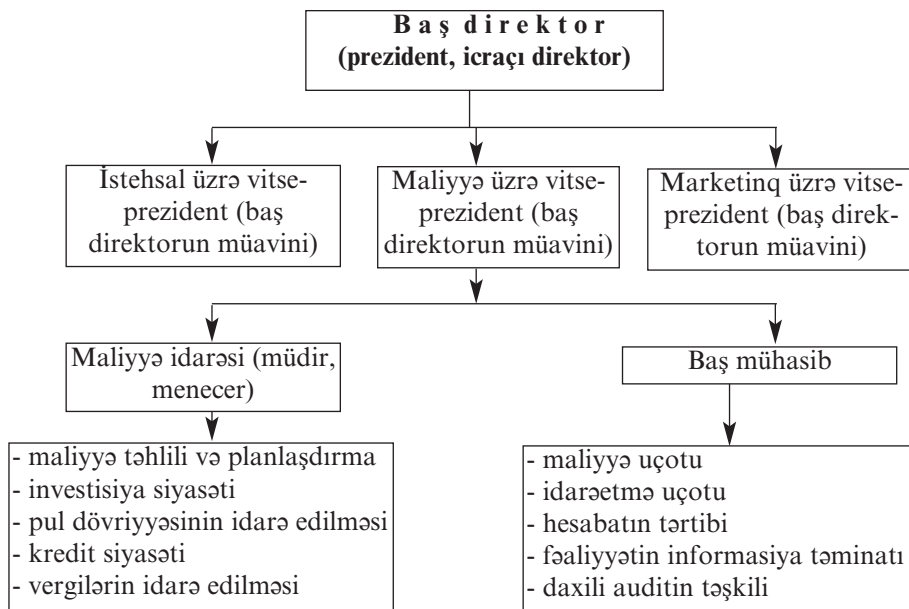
Baş direktor
(prezident, icraçı direktor)

İstehsal üzrə vitse-prezident (baş direktorun müavini)

Maliyyə üzrə vitse-prezident (baş direktorun müavini)

Marketinq üzrə vitse-prezident (baş direktorun müavini)

Maliyyə idarəsi (müdir, menecer)

Baş mühasib

- maliyyə təhlili və planlaşdırma
- investisiya siyasəti
- pul dövriyyəsinin idarə edilməsi
- kredit siyasəti
- vergilərin idarə edilməsi

- maliyyə uçotu
- idarəetmə uçotu
- hesabatın tərtibi
- fəaliyyətin informasiya təminatı
- daxili auditin təşkili